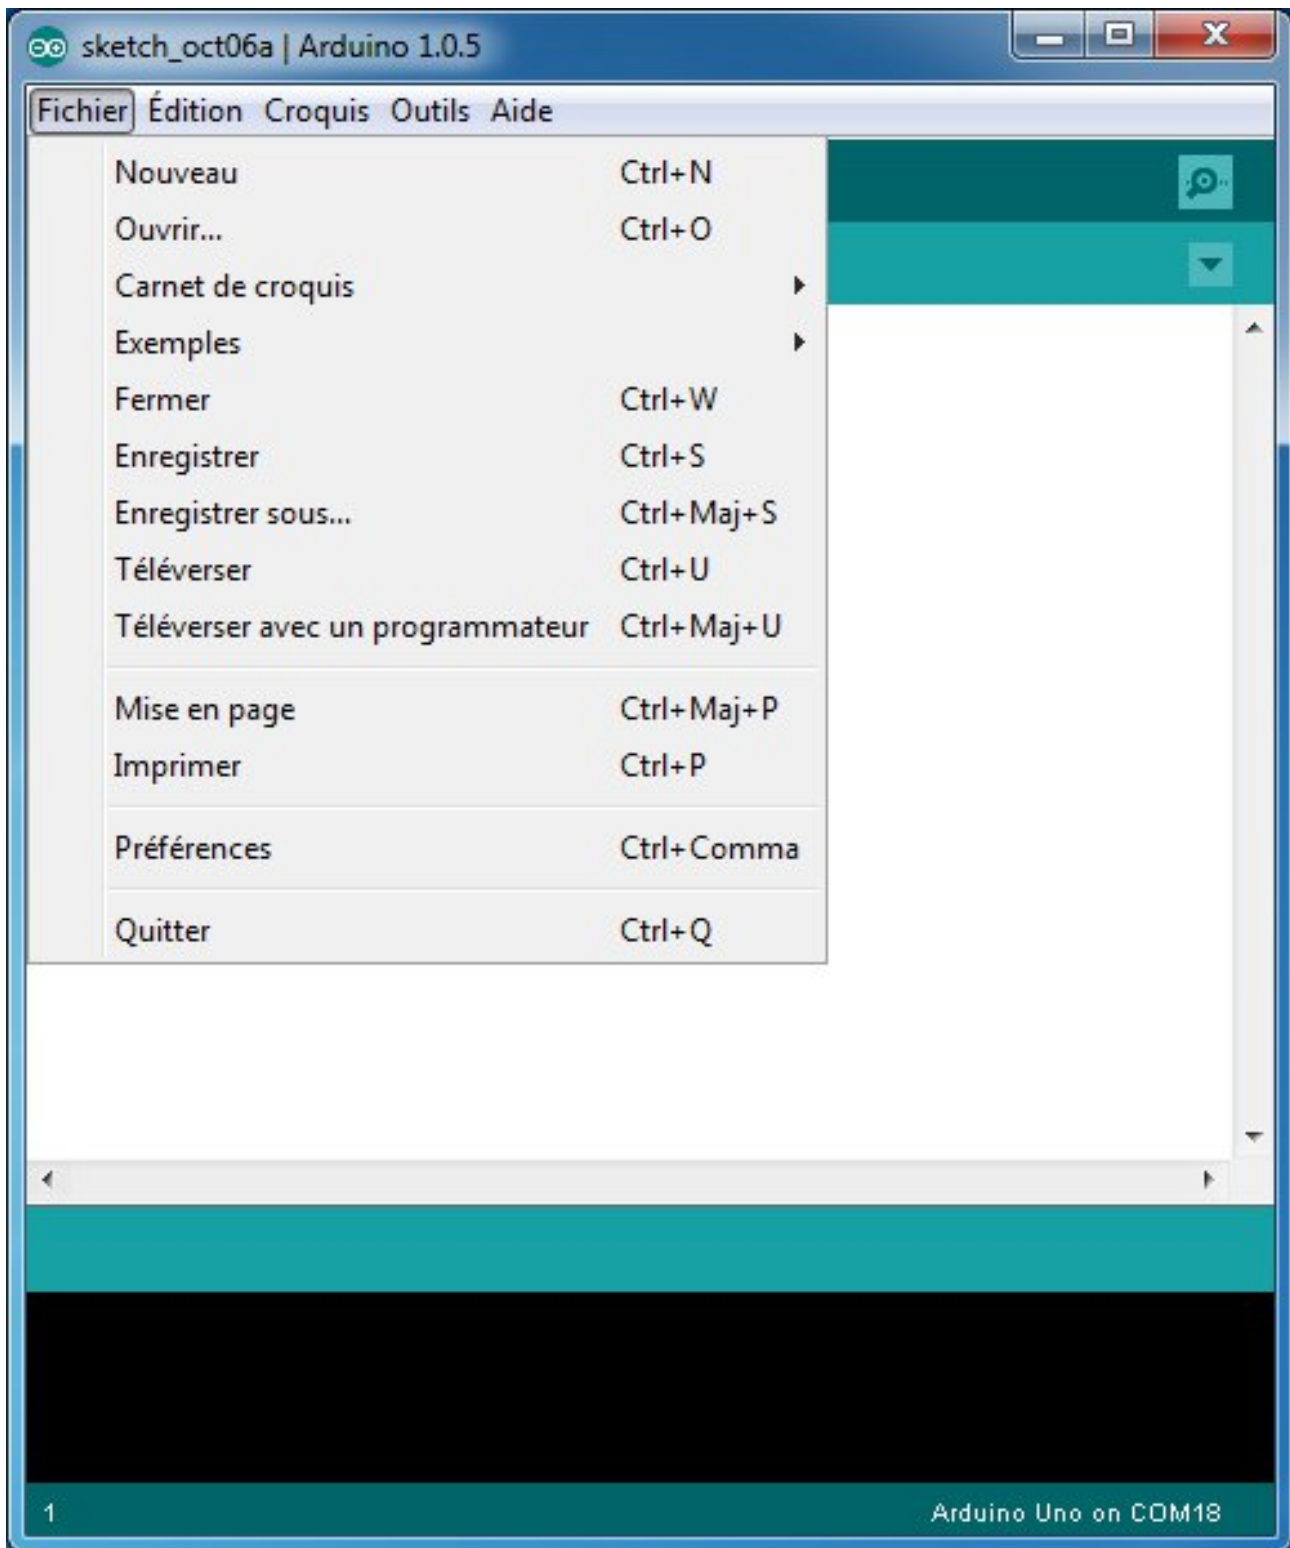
sketch_oct06a | Arduino 1.0.5

Fichier Édition Croquis Outils Aide

| | |
|---|---|
| Nouveau | Ctrl+N |
| Ouvrir... | Ctrl+O |
| Carnet de croquis | |
| Exemples | |
| Fermer | Ctrl+W |
| Enregistrer | Ctrl+S |
| Enregistrer sous... | Ctrl+Maj+S |
| Téléverser | Ctrl+U |
| Téléverser avec un programmateur | Ctrl+Maj+U |
| Mise en page | Ctrl+Maj+P |
| Imprimer | Ctrl+P |
| Préférences | Ctrl+Comma |
| Quitter | Ctrl+Q |

1

Arduino Uno on COM18